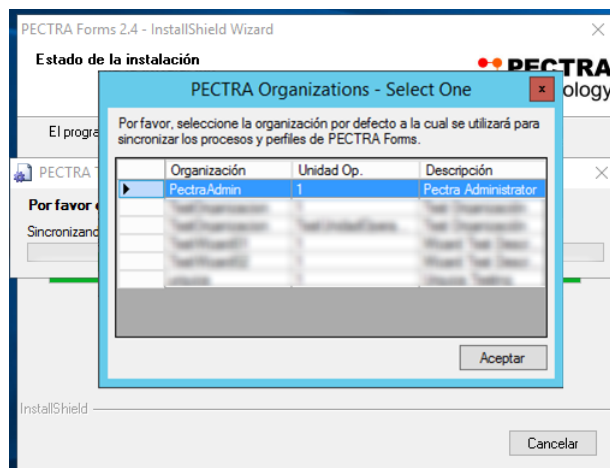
PECTRA Forms 2.4 - InstallShield Wizard

Estado de la instalación

PECTRA
ology

El progra

PECTRA T

Por favor

Sincronizand

PECTRA Organizations - Select One

x

Por favor, seleccione la organización por defecto a la cual se utilizará para sincronizar los procesos y perfiles de PECTRA Forms.

| | Organización | Unidad Op. | Descripción |
|---|---|---|---|
| ▶ | PectraAdmin | 1 | Pectra Administrator |
| | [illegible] | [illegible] | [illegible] |
| | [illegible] | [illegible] | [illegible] |
| | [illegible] | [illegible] | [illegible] |
| | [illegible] | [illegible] | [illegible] |
| | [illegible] | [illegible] | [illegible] |

Aceptar

InstallShield

Cancelar